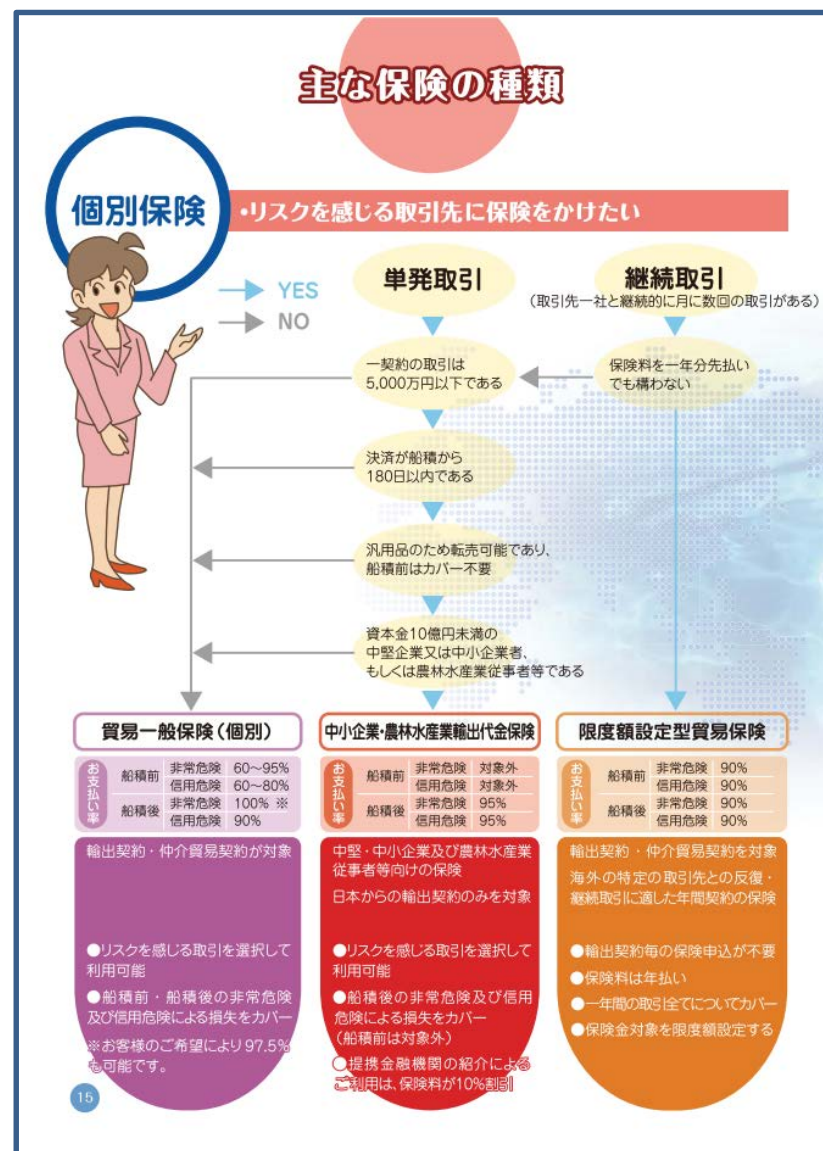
主な保険の種類

個別保険 •リスクを感じる取引先に保険をかけたい

YES
NO

単発取引

継続取引
（取引先一社と継続的に月に数回の取引がある）

一契約の取引は5,000万円以下である

保険料を一年分先払いでも構わない

決済が船積から180日以内である

汎用品のため転売可能であり、船積前はカバー不要

資本金10億円未満の中堅企業又は中小企業者、もしくは農林水産業従事者等である

貿易一般保険（個別）

| お支払い率 | | | |
|---|---|---|---|
| | 船積前 | 非常危険 | 60～95% |
| | | 信用危険 | 60～80% |
| | 船積後 | 非常危険 | 100% ※ |
| | | 信用危険 | 90% |

輸出契約・仲介貿易契約が対象

●リスクを感じる取引を選択して利用可能

●船積前・船積後の非常危険及び信用危険による損失をカバー

※お客様のご希望により97.5%も可能です。

中小企業・農林水産業輸出代金保険

| お支払い率 | | | |
|---|---|---|---|
| | 船積前 | 非常危険 | 対象外 |
| | | 信用危険 | 対象外 |
| | 船積後 | 非常危険 | 95% |
| | | 信用危険 | 95% |

中堅・中小企業及び農林水産業従事者等向けの保険

日本からの輸出契約のみを対象

●リスクを感じる取引を選択して利用可能

●船積後の非常危険及び信用危険による損失をカバー（船積前は対象外）

●提携金融機関の紹介によるご利用は、保険料が10%割引

限度額設定型貿易保険

| お支払い率 | | | |
|---|---|---|---|
| | 船積前 | 非常危険 | 90% |
| | | 信用危険 | 90% |
| | 船積後 | 非常危険 | 90% |
| | | 信用危険 | 90% |

輸出契約・仲介貿易契約を対象

海外の特定の取引先との反復・継続取引に適した年間契約の保険

●輸出契約毎の保険申込が不要

●保険料は年払い

●一年間の取引全てについてカバー

●保険金対象を限度額設定する

15